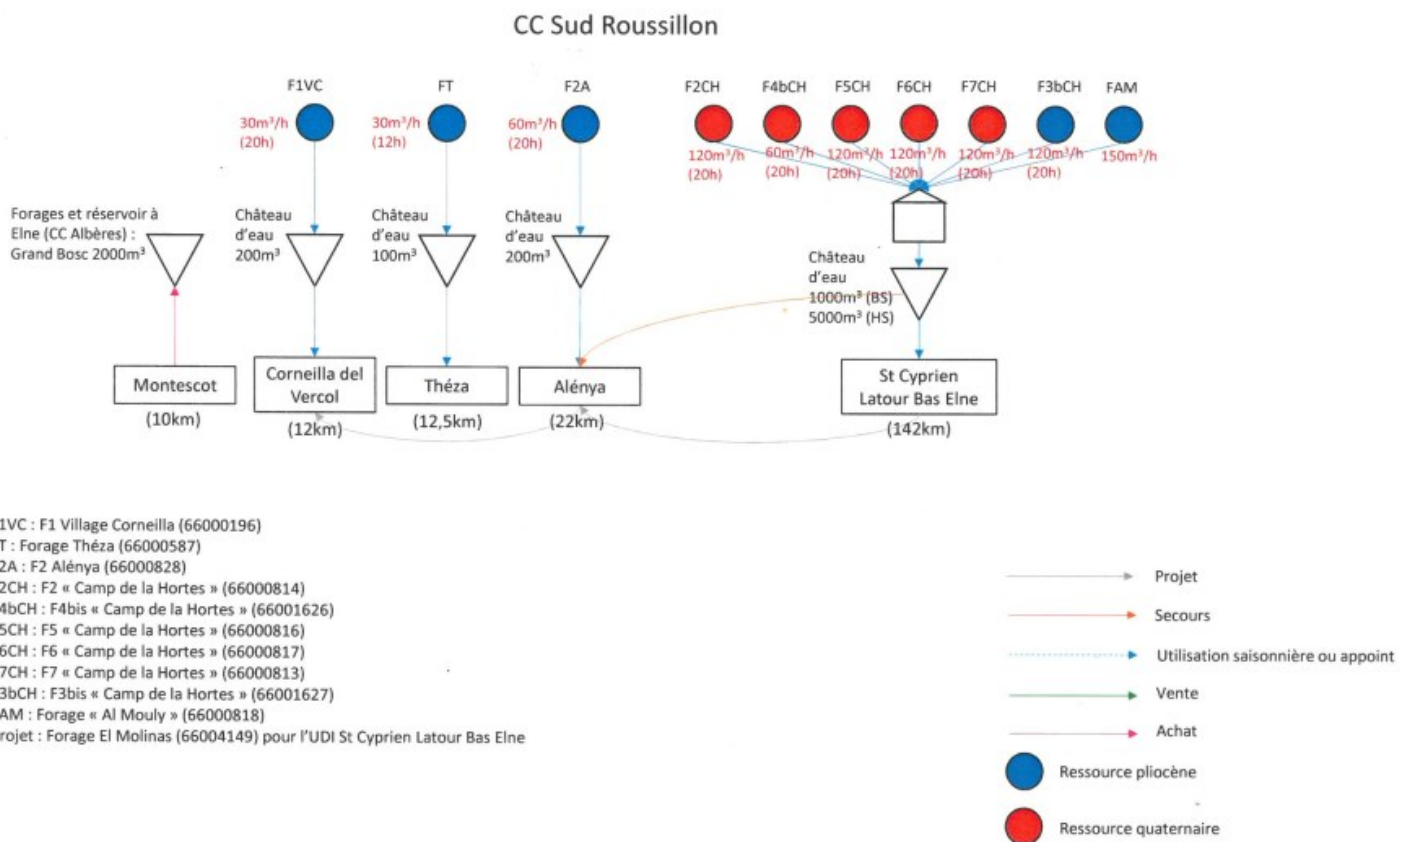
CC Sud Roussillon

F1VC
$30m^3/h$ (20h)

FT
$30m^3/h$ (12h)

F2A
$60m^3/h$ (20h)

F2CH
$120m^3/h$ (20h)

F4bCH
$60m^3/h$ (20h)

F5CH
$120m^3/h$ (20h)

F6CH
$120m^3/h$ (20h)

F7CH
$120m^3/h$ (20h)

F3bCH
$120m^3/h$ (20h)

FAM
$150m^3/h$

Forages et réservoir à Elne (CC Albères) : Grand Bosc $2000m^3$

Château d'eau $200m^3$

Château d'eau $100m^3$

Château d'eau $200m^3$

Château d'eau $1000m^3$ (BS) $5000m^3$ (HS)

Montescot
(10km)

Corneilla del Vercol
(12km)

Théza
(12,5km)

Alénya
(22km)

St Cyprien Latour Bas Elne
(142km)

1VC : F1 Village Corneilla (66000196)
T : Forage Théza (66000587)
2A : F2 Alénya (66000828)
2CH : F2 « Camp de la Hortes » (66000814)
4bCH : F4bis « Camp de la Hortes » (66001626)
5CH : F5 « Camp de la Hortes » (66000816)
6CH : F6 « Camp de la Hortes » (66000817)
7CH : F7 « Camp de la Hortes » (66000813)
3bCH : F3bis « Camp de la Hortes » (66001627)
AM : Forage « Al Mouly » (66000818)
rojet : Forage El Molinas (66004149) pour l'UDI St Cyprien Latour Bas Elne

Projet
Secours
Utilisation saisonnière ou appoint
Vente
Achat
Ressource pliocène
Ressource quaternaire